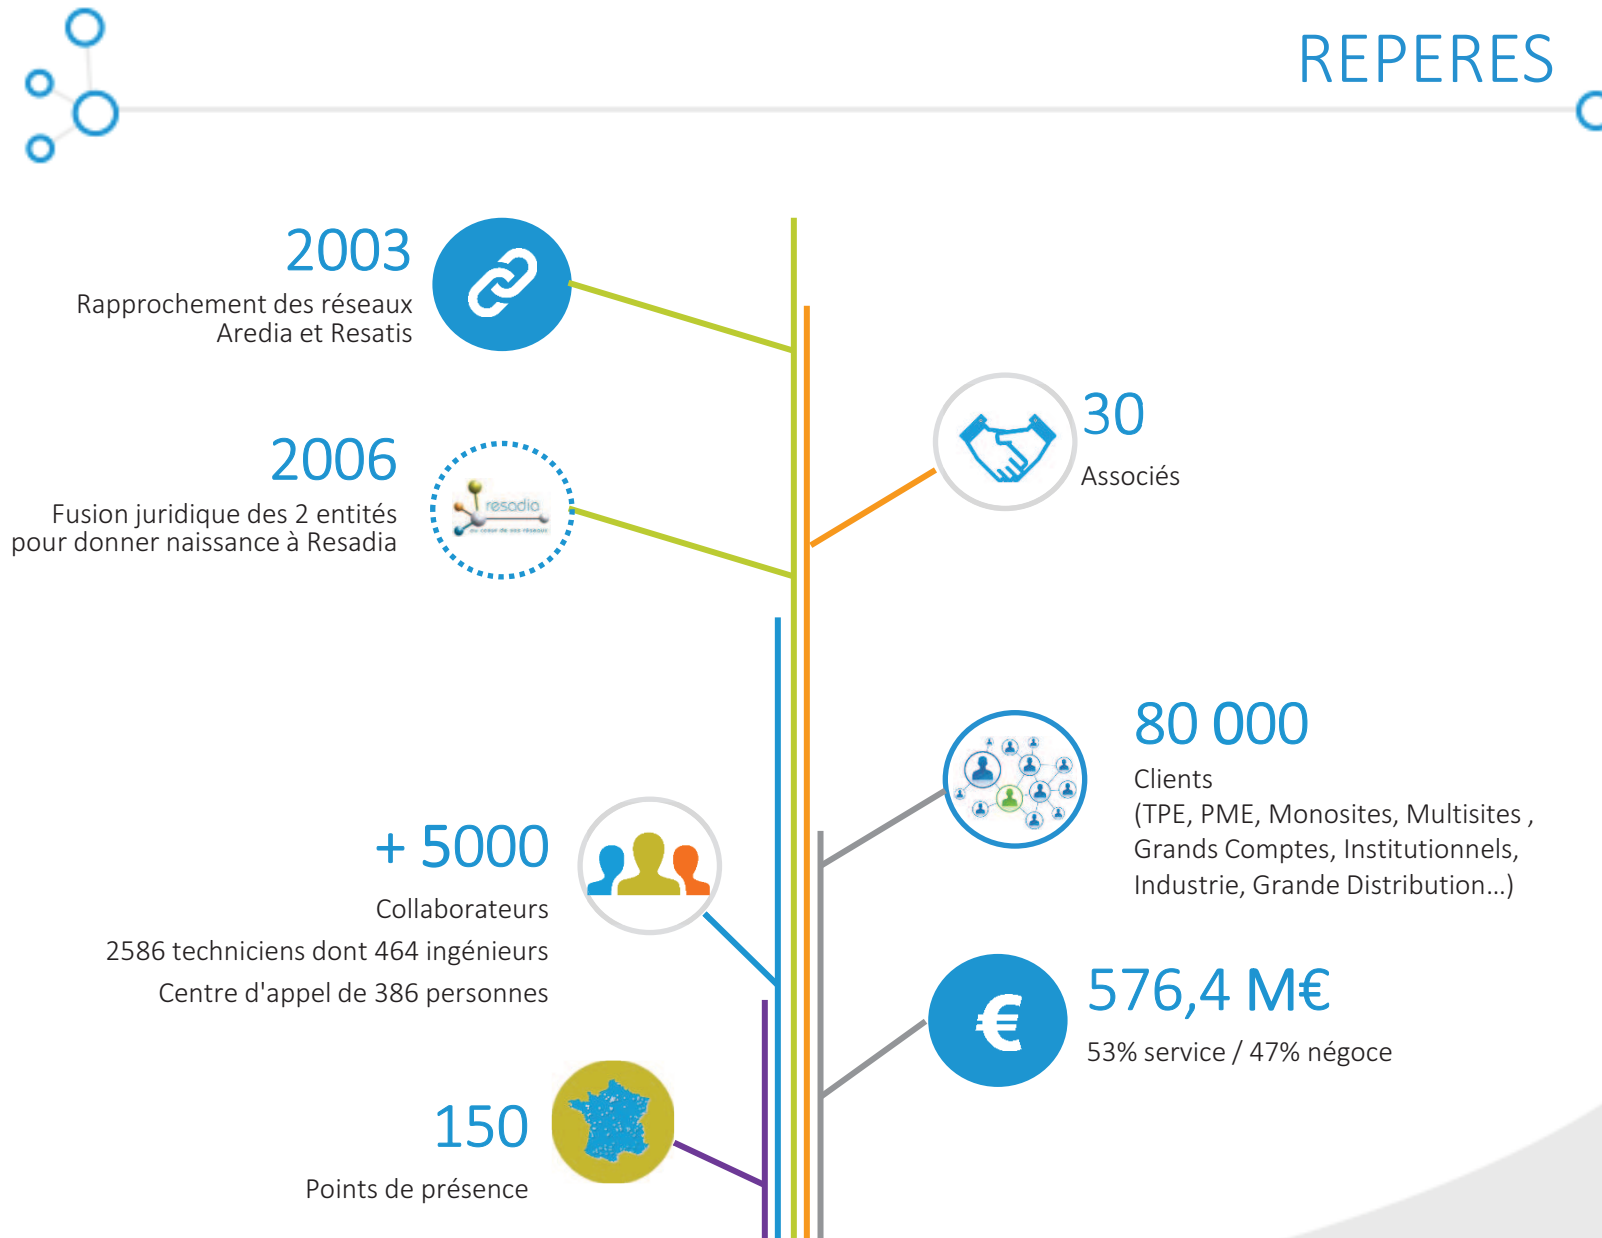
REPERES

2003
Rapprochement des réseaux Aredia et Resatis

30
Associés

2006
Fusion juridique des 2 entités pour donner naissance à Resadia

resadia

80 000
Clients
(TPE, PME, Monosites, Multisites , Grands Comptes, Institutionnels, Industrie, Grande Distribution...)

+ 5000
Collaborateurs
2586 techniciens dont 464 ingénieurs
Centre d'appel de 386 personnes

576,4 M€
53% service / 47% négoce

€

150
Points de présence